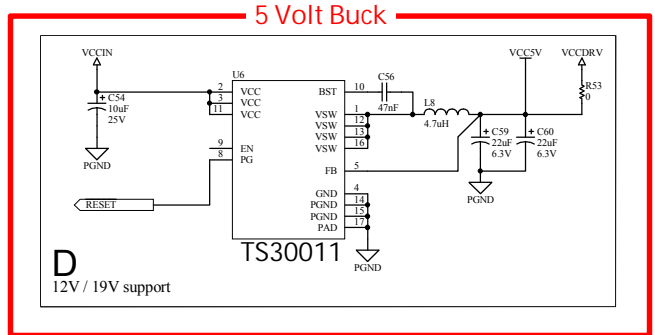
5 Volt Buck

VCCIN
C54
10uF
25V
PGND
RESET
U6
2 VCC
3 VCC
11 VCC
9 EN
8 PG
BST 10
VSW 1
VSW 12
VSW 13
VSW 16
FB 5
GND 4
PGND 14
PGND 15
PAD 17
TS30011
PGND
C56
47nF
L8
4.7uH
VCC5V
VCCDRV
R53
0
C59
22uF
6.3V
C60
22uF
6.3V
PGND

D
12V / 19V support